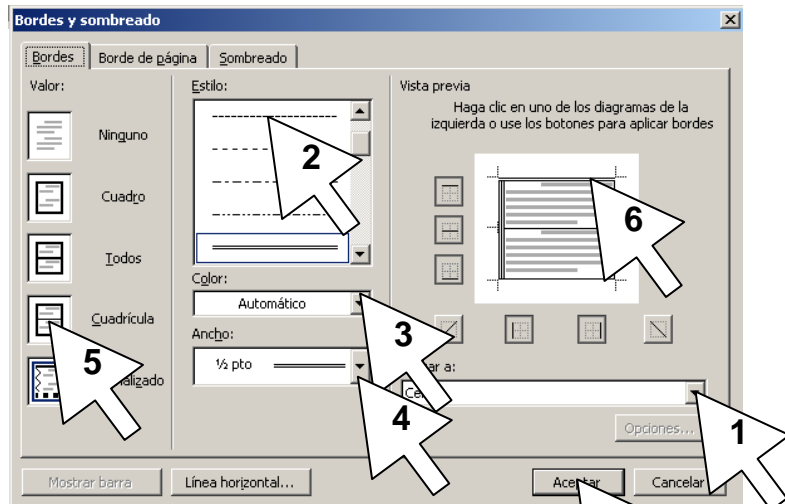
Bordes y sombreado

Bordes | Borde de página | Sombreado

Valor:

Ninguno

Cuadro

Todos

Cuadrícula

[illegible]alizado

Estilo:

Color:

Automático

Ancho:

½ pto

Vista previa

Haga clic en uno de los diagramas de la izquierda o use los botones para aplicar bordes

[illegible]r a:

Ce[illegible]

Opciones...

Mostrar barra

Línea horizontal...

Ace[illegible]tar

Cancelar

1

2

3

4

5

6